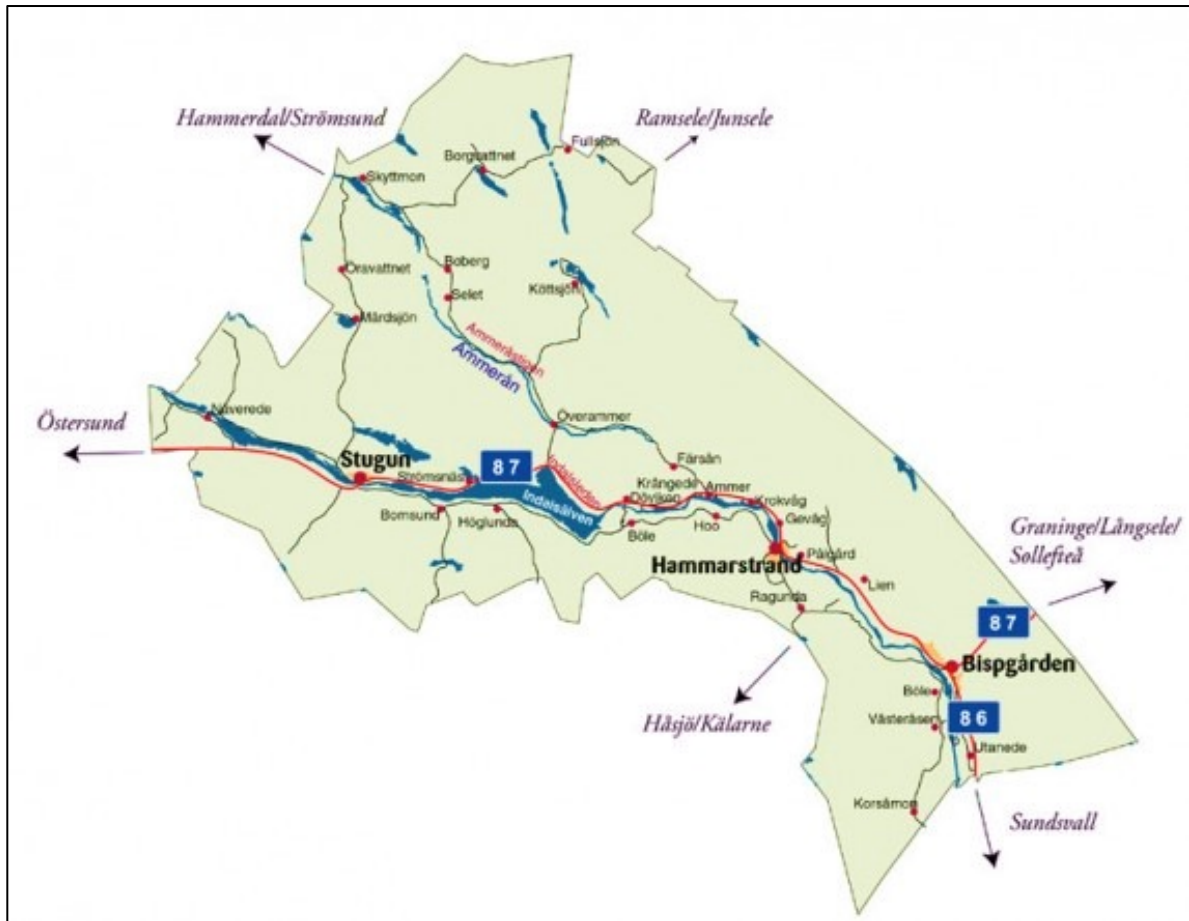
Hammerdal/Strömsund

Ramsele/Junsele

Fullsjön

Borgvattnet

Skyttmon

Boberg

Selet

Köttsjön

Orsvattnet

Mårdsjön

Ammeråsstigen

Ammerån

Östersund

Näverede

Stugun

87

Strömsnäs

Indalsleden

Indalsälven

Överammer

Färsån

Krångede

Döviken

Ammer

Krokvåg

Gevåg

Bomsund

Höglunda

Böle

Hoo

Hammarstrand

Pålgård

Lien

Graninge/Långsele/Sollefteå

Ragunda

87

Bispgården

Håsjö/Kälarne

Böle

Västeråsen

86

Utanede

Korsåmon

Sundsvall